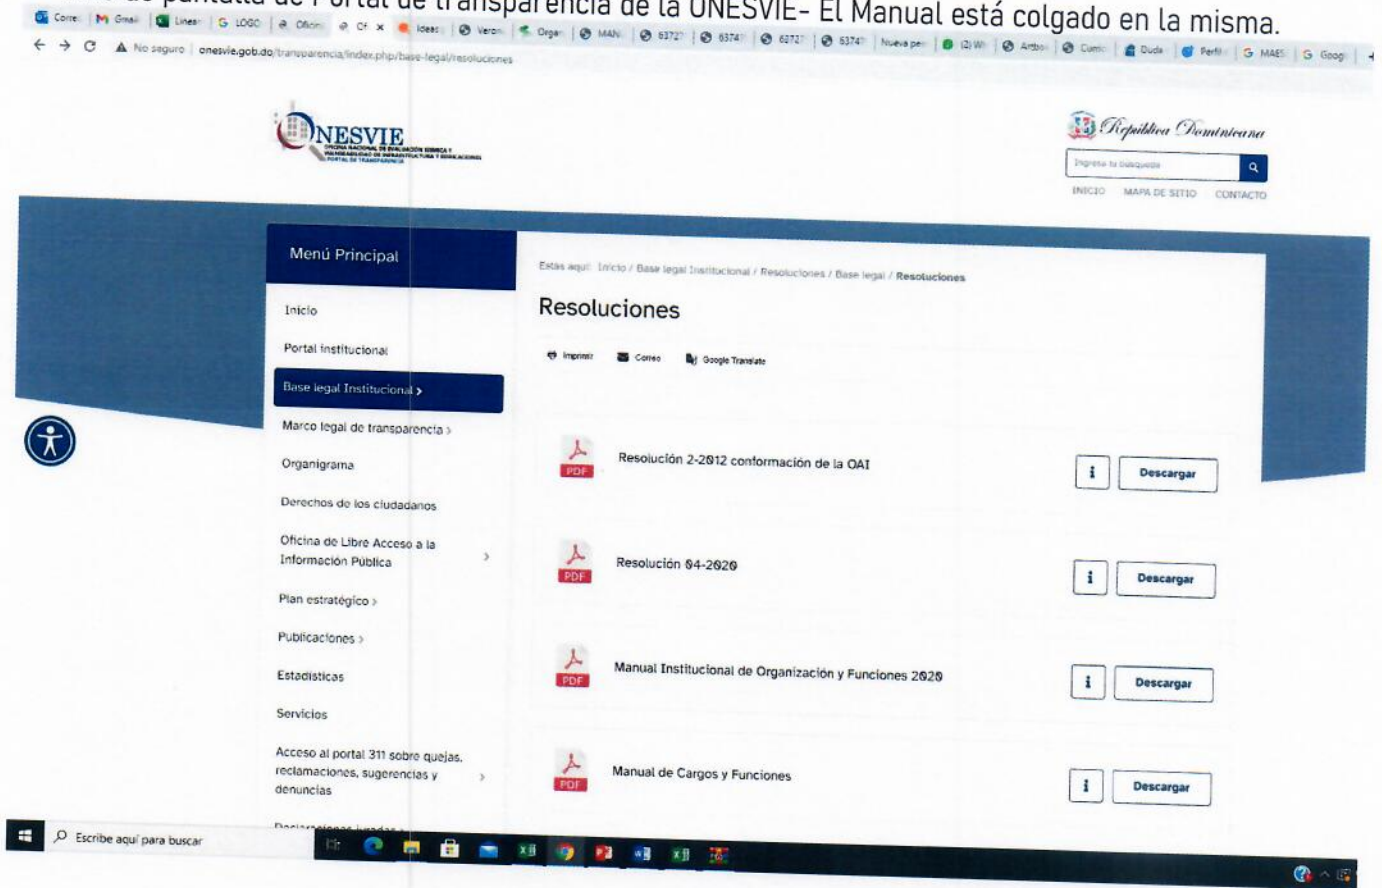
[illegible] de pantalla de Portal de transparencia de la ONESVIE- El Manual está colgado en la misma.

Corre | Gmail | Linea | LOGO | Oficin | CF | Ideas | Veron | Organ | MAN | 6372 | 6374 | 6272 | 6374 | Nueva pes | (2) Wh | Arbo | Curric | Duda | Perfil | MAES | Goog

No seguro | onesvie.gob.do/transparencia/index.php/base-legal/resoluciones

ONESVIE
OFICINA NACIONAL DE EVALUACIÓN SÍSMICA Y VULNERABILIDAD DE INFRAESTRUCTURA Y EDIFICACIONES
PORTAL DE TRANSPARENCIA

República Dominicana

Ingrese la búsqueda

INICIO MAPA DE SITIO CONTACTO

Menú Principal

Inicio

Portal institucional

Base legal Institucional >

Marco legal de transparencia >

Organigrama

Derechos de los ciudadanos

Oficina de Libre Acceso a la Información Pública >

Plan estratégico >

Publicaciones >

Estadísticas

Servicios

Acceso al portal 311 sobre quejas, reclamaciones, sugerencias y denuncias >

Estas aquí: Inicio / Base legal Institucional / Resoluciones / Base legal / Resoluciones

Resoluciones

Imprimir Correo Google Translate

PDF Resolución 2-2012 conformación de la OAI i Descargar

PDF Resolución 04-2020 i Descargar

PDF Manual Institucional de Organización y Funciones 2020 i Descargar

PDF Manual de Cargos y Funciones i Descargar

Escribe aquí para buscar